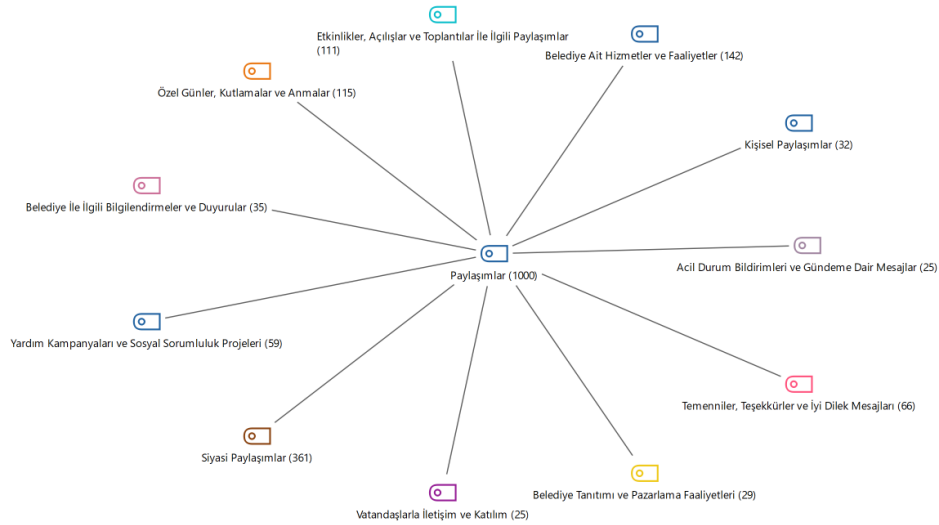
Etkinlikler, Açılışlar ve Toplantılar İle İlgili Paylaşımlar (111)

Belediye Ait Hizmetler ve Faaliyetler (142)

Özel Günler, Kutlamalar ve Anmalar (115)

Kişisel Paylaşımlar (32)

Belediye İle İlgili Bilgilendirmeler ve Duyurular (35)

Paylaşımlar (1000)

Acil Durum Bildirimleri ve Gündeme Dair Mesajlar (25)

Yardım Kampanyaları ve Sosyal Sorumluluk Projeleri (59)

Temenniler, Teşekkürler ve İyi Dilek Mesajları (66)

Siyasi Paylaşımlar (361)

Belediye Tanıtımı ve Pazarlama Faaliyetleri (29)

Vatandaşlarla İletişim ve Katılım (25)